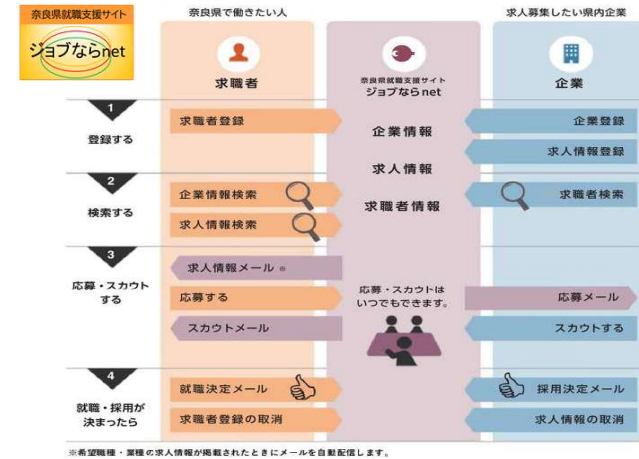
奈良県就職支援サイト
ジョブならnet

奈良県で働きたい人
求職者

奈良県就職支援サイト
ジョブならnet

求人募集したい県内企業
企業

1
登録する
求職者登録
企業情報
企業登録
求人情報
求人情報登録

2
検索する
企業情報検索
求職者情報
求職者検索
求人情報検索

3
応募・スカウトする
求人情報メール ※
応募する
応募・スカウトはいつでもできます。
応募メール
スカウトメール
スカウトする

4
就職・採用が決まったら
就職決定メール
採用決定メール
求職者登録の取消
求人情報の取消

※希望職種・業種の求人情報が掲載されたときにメールを自動配信します。